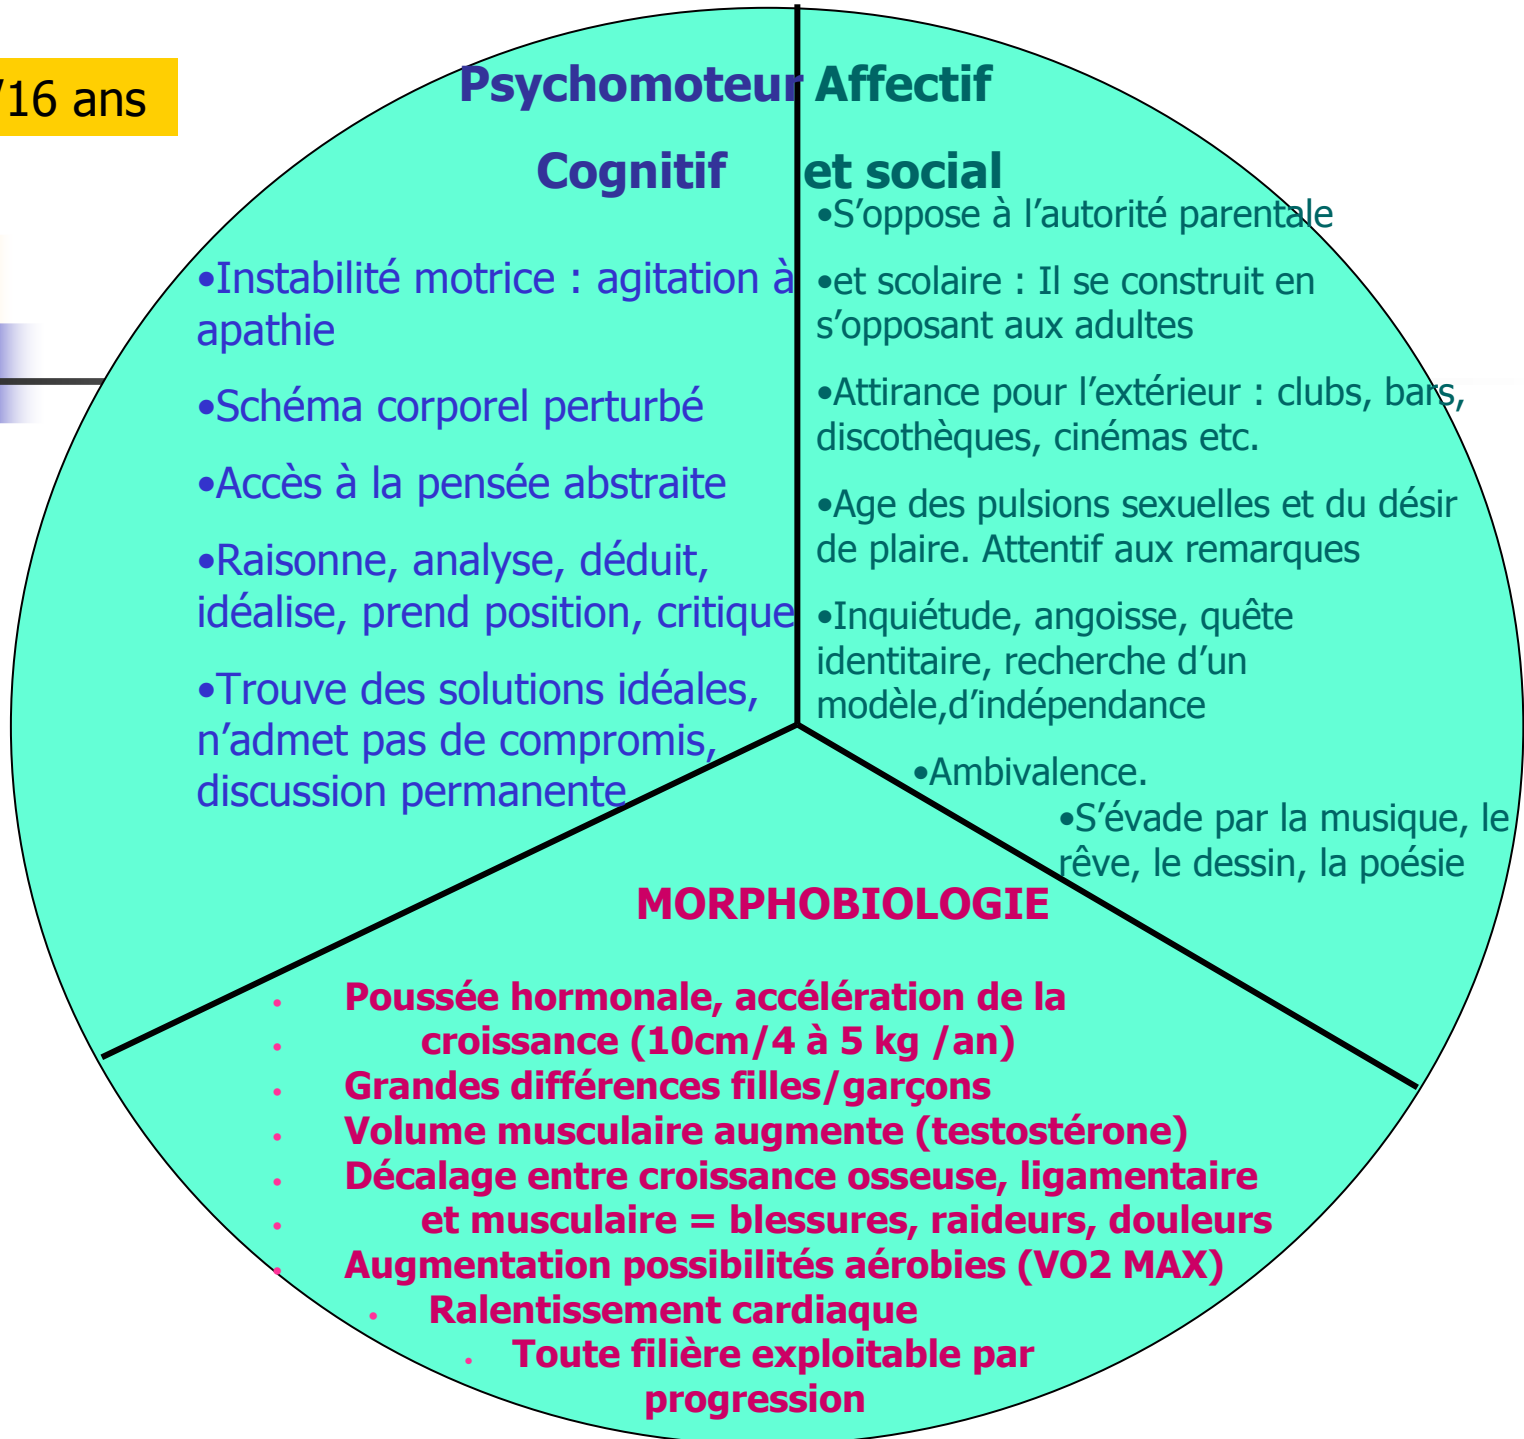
/16 ans

Psychomoteur
Cognitif

•Instabilité motrice : agitation à apathie

•Schéma corporel perturbé

•Accès à la pensée abstraite

•Raisonne, analyse, déduit, idéalise, prend position, critique

•Trouve des solutions idéales, n'admet pas de compromis, discussion permanente

Affectif
et social

•S'oppose à l'autorité parentale

•et scolaire : Il se construit en s'opposant aux adultes

•Attirance pour l'extérieur : clubs, bars, discothèques, cinémas etc.

•Age des pulsions sexuelles et du désir de plaire. Attentif aux remarques

•Inquiétude, angoisse, quête identitaire, recherche d'un modèle,d'indépendance

•Ambivalence.

•S'évade par la musique, le rêve, le dessin, la poésie

MORPHOBIOLOGIE

• Poussée hormonale, accélération de la
• croissance (10cm/4 à 5 kg /an)
• Grandes différences filles/garçons
• Volume musculaire augmente (testostérone)
• Décalage entre croissance osseuse, ligamentaire
• et musculaire = blessures, raideurs, douleurs
• Augmentation possibilités aérobies (VO2 MAX)
• Ralentissement cardiaque
• Toute filière exploitable par progression